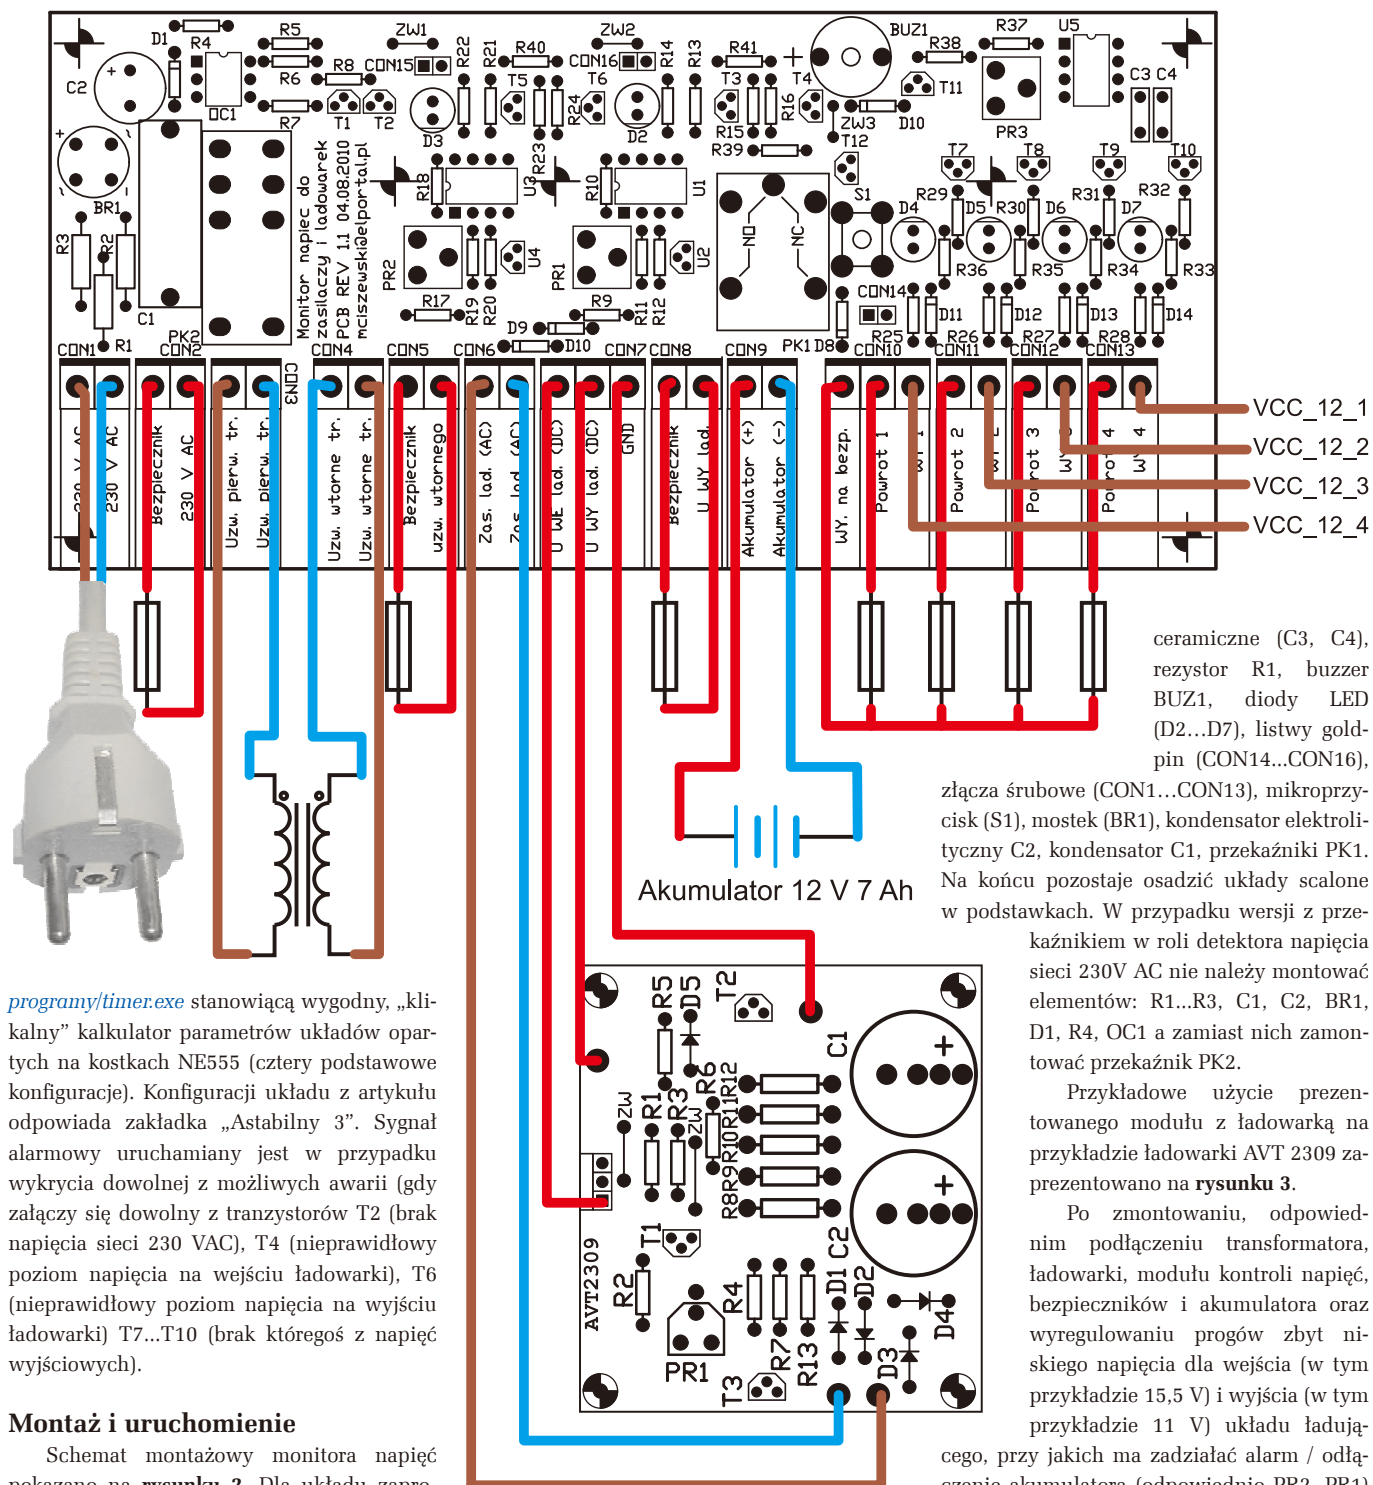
D1 R4 R5 R6 R8 CON15 ZW1 R22 R21 R40 CON16 ZW2 R14 R13 R41 T3 T4 BUZ1 R38 R37 U5 C2 OC1 R7 T1 T2 T5 T6 D3 R24 D2 R15 R39 R16 ZW3 T12 D10 T11 PR3 C3 C4 BR1 R3 R2 C1 R1 PK2 Monitor napiec do zasilaczy i ladowarek PCB REV 1.1 04.08.2010 mciszewski@elportal.pl R18 U3 R23 R10 U1 PR2 U4 PR1 U2 R17 R19 R20 R9 R11 R12 D9 D10 NO NC S1 T7 T8 T9 T10 R29 D4 D5 R30 D6 R31 D7 R32 R36 R35 R34 R33 CON14 D11 D12 D13 D14 PK1 D8 R25 R26 R27 R28

CON1 CON2 CON3 CON4 CON5 CON6 CON7 CON8 CON9 CON10 CON11 CON12 CON13

230 V AC 230 V AC Bezpiecznik 230 V AC Uzw. pierw. tr. Uzw. pierw. tr. Uzw. wtorne tr. Uzw. wtorne tr. Bezpiecznik uzw. wtornego Zas. lad. (AC) Zas. lad. (AC) U WE lad. (DC) U WY lad. (DC) GND Bezpiecznik U WY lad. Akumulator (+) Akumulator (-) WY. na bezp. Powrot 1 WY 1 Powrot 2 WY 2 Powrot 3 WY 3 Powrot 4 WY 4

VCC_12_1
VCC_12_2
VCC_12_3
VCC_12_4

Akumulator 12 V 7 Ah

R5 D5 T2 C1 ZW R1 R3 ZW R6 R12 R11 R10 R9 R8 T1 C2 AVT2309 R2 R4 D1 D2 D4 PR1 R7 R13 D3 T3

ceramiczne (C3, C4), rezystor R1, buzzer BUZ1, diody LED (D2…D7), listwy goldpin (CON14…CON16), złącza śrubowe (CON1…CON13), mikroprzycisk (S1), mostek (BR1), kondensator elektrolityczny C2, kondensator C1, przekaźniki PK1. Na końcu pozostaje osadzić układy scalone w podstawkach. W przypadku wersji z przekaźnikiem w roli detektora napięcia sieci 230V AC nie należy montować elementów: R1...R3, C1, C2, BR1, D1, R4, OC1 a zamiast nich zamontować przekaźnik PK2.

Przykładowe użycie prezentowanego modułu z ładowarką na przykładzie ładowarki AVT 2309 zaprezentowano na rysunku 3.

Po zmontowaniu, odpowiednim podłączeniu transformatora, ładowarki, modułu kontroli napięć, bezpieczników i akumulatora oraz wyregulowaniu progów zbyt niskiego napięcia dla wejścia (w tym przykładzie 15,5 V) i wyjścia (w tym przykładzie 11 V) układu ładującego, przy jakich ma zadziałać alarm / odłączenia akumulatora (odpowiednio PR2, PR1)

programy/timer.exe stanowiącą wygodny, „klikalny” kalkulator parametrów układów opartych na kostkach NE555 (cztery podstawowe konfiguracje). Konfiguracji układu z artykułu odpowiada zakładka „Astabilny 3”. Sygnał alarmowy uruchamiany jest w przypadku wykrycia dowolnej z możliwych awarii (gdy załączy się dowolny z tranzystorów T2 (brak napięcia sieci 230 VAC), T4 (nieprawidłowy poziom napięcia na wejściu ładowarki), T6 (nieprawidłowy poziom napięcia na wyjściu ładowarki) T7...T10 (brak któregoś z napięć wyjściowych).

Montaż i uruchomienie

Schemat montażowy monitora napięć pokazano na rysunku 2. Dla układu zapro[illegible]